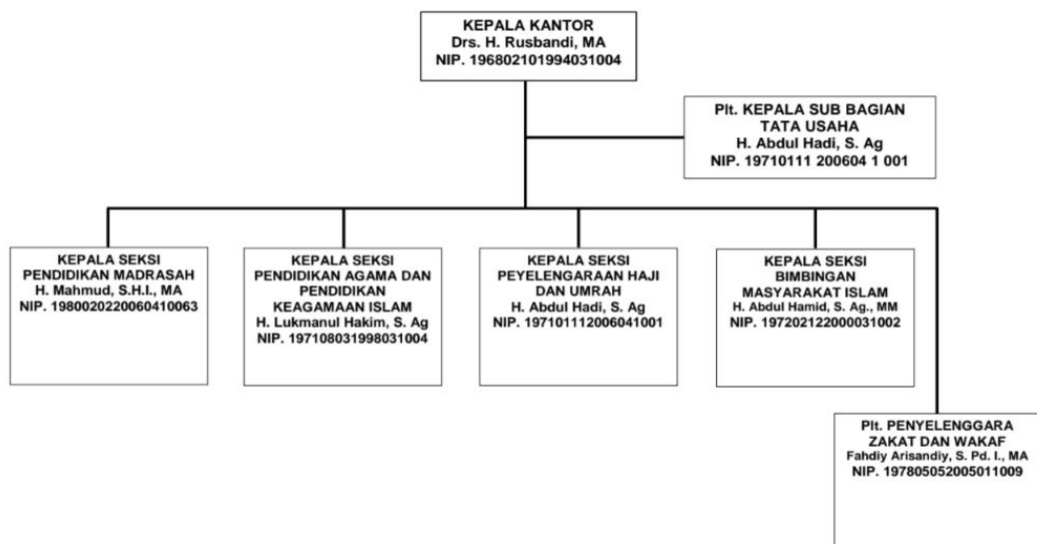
KEPALA KANTOR
Drs. H. Rusbandi, MA
NIP. 196802101994031004

Plt. KEPALA SUB BAGIAN TATA USAHA
H. Abdul Hadi, S. Ag
NIP. 19710111 200604 1 001

KEPALA SEKSI PENDIDIKAN MADRASAH
H. Mahmud, S.H.I., MA
NIP. 1980020220060410063

KEPALA SEKSI PENDIDIKAN AGAMA DAN PENDIDIKAN KEAGAMAAN ISLAM
H. Lukmanul Hakim, S. Ag
NIP. 197108031998031004

KEPALA SEKSI PEYELENGARAAN HAJI DAN UMRAH
H. Abdul Hadi, S. Ag
NIP. 197101112006041001

KEPALA SEKSI BIMBINGAN MASYARAKAT ISLAM
H. Abdul Hamid, S. Ag., MM
NIP. 197202122000031002

Plt. PENYELENGGARA ZAKAT DAN WAKAF
Fahdiy Arisandiy, S. Pd. I., MA
NIP. 197805052005011009